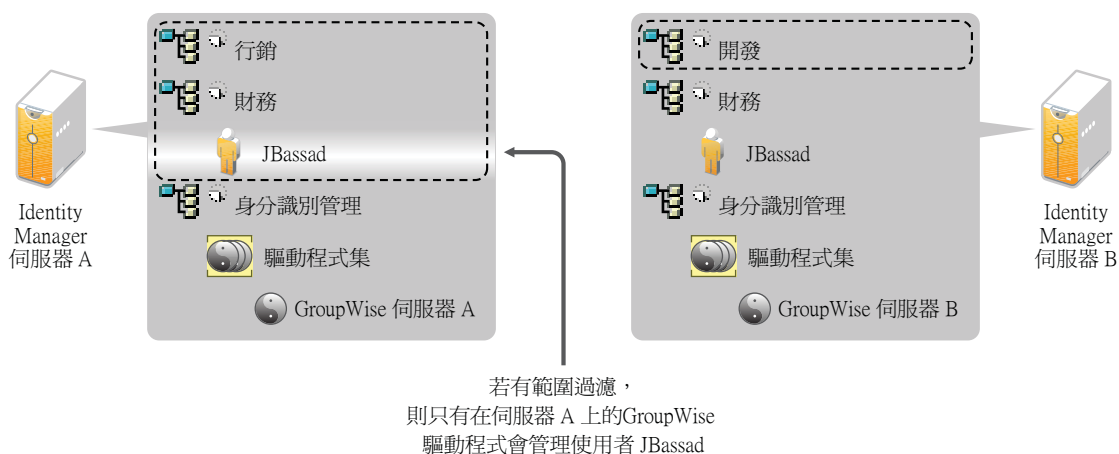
行銷

財務

JBassad

身分識別管理

驅動程式集

GroupWise 伺服器 A

Identity Manager 伺服器 A

開發

財務

JBassad

身分識別管理

驅動程式集

GroupWise 伺服器 B

Identity Manager 伺服器 B

若有範圍過濾，
則只有在伺服器 A 上的GroupWise
驅動程式會管理使用者 JBassad